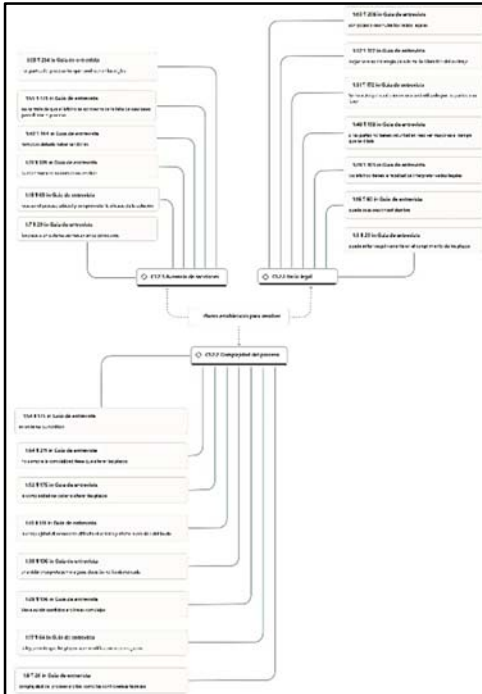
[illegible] in Guía de entrevista
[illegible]

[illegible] in Guía de entrevista
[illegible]

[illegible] in Guía de entrevista
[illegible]

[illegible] in Guía de entrevista
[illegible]

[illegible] in Guía de entrevista
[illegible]

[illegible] in Guía de entrevista
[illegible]

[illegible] in Guía de entrevista
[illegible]

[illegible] in Guía de entrevista
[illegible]

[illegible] in Guía de entrevista
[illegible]

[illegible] in Guía de entrevista
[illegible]

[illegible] in Guía de entrevista
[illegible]

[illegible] in Guía de entrevista
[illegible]

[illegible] in Guía de entrevista
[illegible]

CT2.1 Aumento de servicios

CT2.3 Vacío legal

Retos ambientales para verdear

CT2.2 Complejidad del proceso

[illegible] in Guía de entrevista
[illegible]

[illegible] in Guía de entrevista
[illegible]

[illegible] in Guía de entrevista
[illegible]

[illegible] in Guía de entrevista
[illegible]

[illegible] in Guía de entrevista
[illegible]

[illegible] in Guía de entrevista
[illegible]

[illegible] in Guía de entrevista
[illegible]

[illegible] in Guía de entrevista
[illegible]